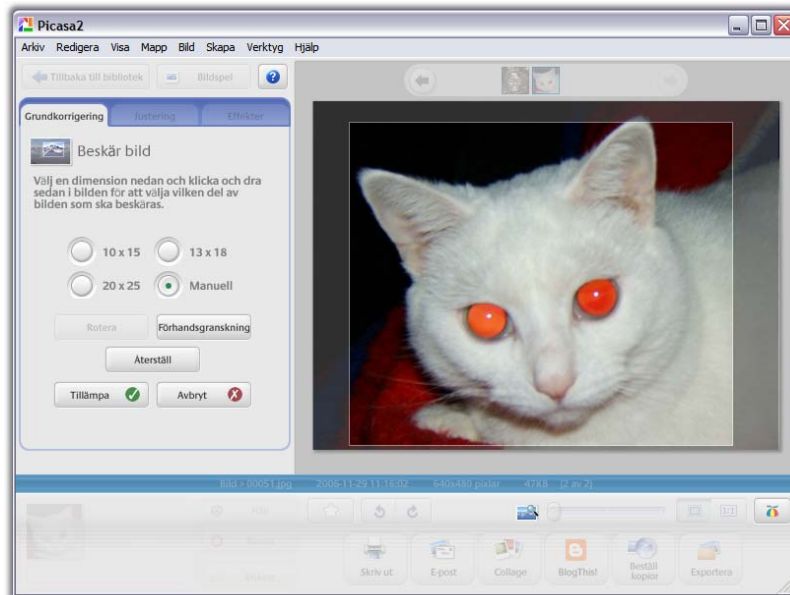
Picasa2

Arkiv Redigera Visa Mapp Bild Skapa Verktyg Hjälp

Tillbaka till bibliotek Bildspel

Grundkorrigering Justering Effekter

Beskär bild

Välj en dimension nedan och klicka och dra sedan i bilden för att välja vilken del av bilden som ska beskäras.

10 x 15 13 x 18

20 x 25 Manuell

Rotera Förhandsgranskning

Återställ

Tillämpa Avbryt

Bild - 00051.jpg 2006-11-29 11:16:02 640x480 pixlar 47KB (2 av 2)

Skriv ut E-post Collage BlogThis! Beställ kopior Exportera